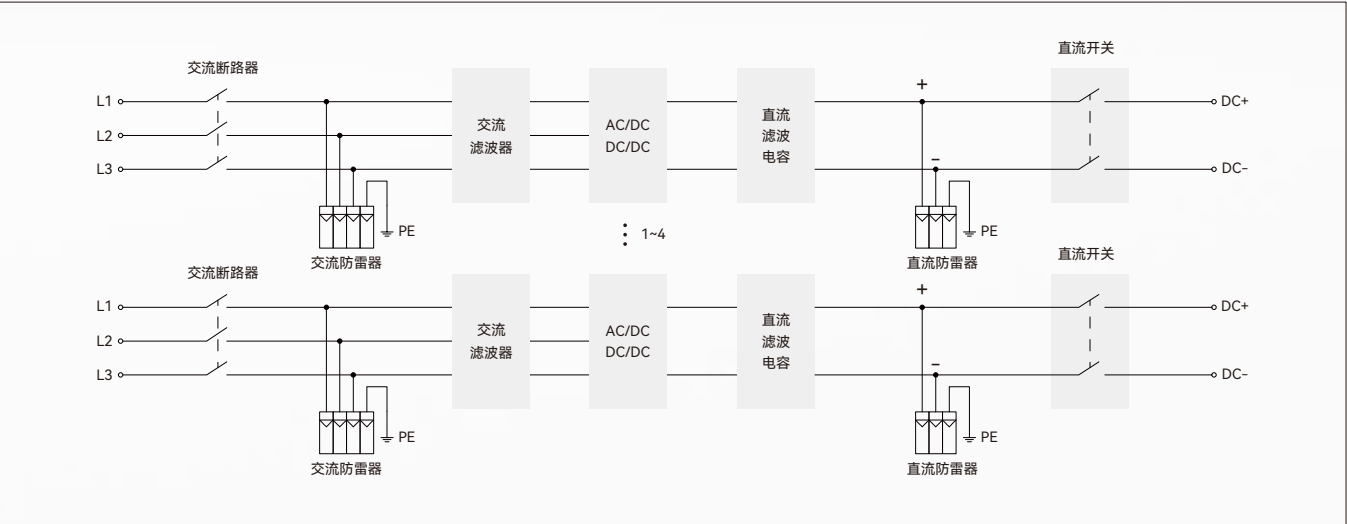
交流断路器

直流开关

L1

L2

L3

交流滤波器

AC/DC DC/DC

直流滤波电容

+

–

DC+

DC–

PE

交流防雷器

1~4

PE

直流防雷器

交流断路器

直流开关

L1

L2

L3

交流滤波器

AC/DC DC/DC

直流滤波电容

+

–

DC+

DC–

PE

交流防雷器

PE

直流防雷器